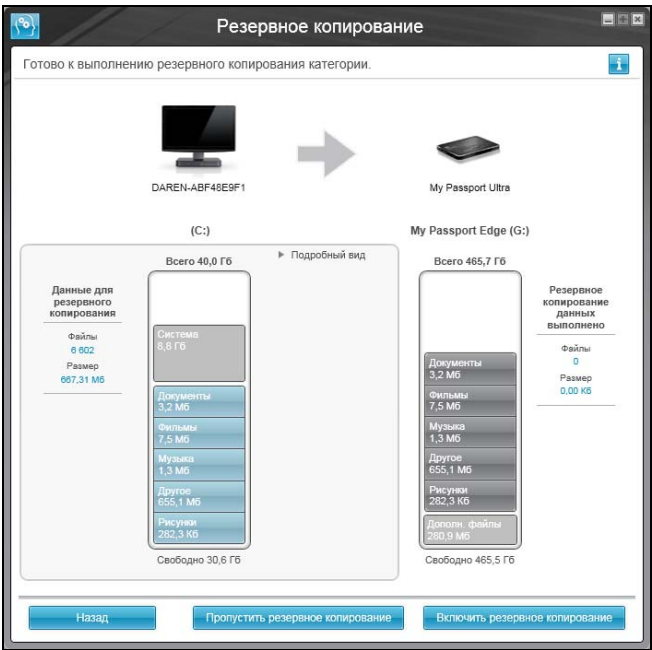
Резервное копирование

Готово к выполнению резервного копирования категории.

DAREN-ABF48E9F1

My Passport Ultra

(C:)

My Passport Edge (G:)

Всего 40,0 Гб

▸ Подробный вид

Данные для резервного копирования

Файлы
6 602
Размер
667,31 Мб

Система
8,8 Гб

Документы
3,2 Мб

Фильмы
7,5 Мб

Музыка
1,3 Мб

Другое
655,1 Мб

Рисунки
282,3 Кб

Свободно 30,6 Гб

Всего 465,7 Гб

Документы
3,2 Мб

Фильмы
7,5 Мб

Музыка
1,3 Мб

Другое
655,1 Мб

Рисунки
282,3 Кб

Дополн. файлы
280,9 Кб

Свободно 465,5 Гб

Резервное копирование данных выполнено

Файлы
0
Размер
0,00 Кб

Назад

Пропустить резервное копирование

Включить резервное копирование